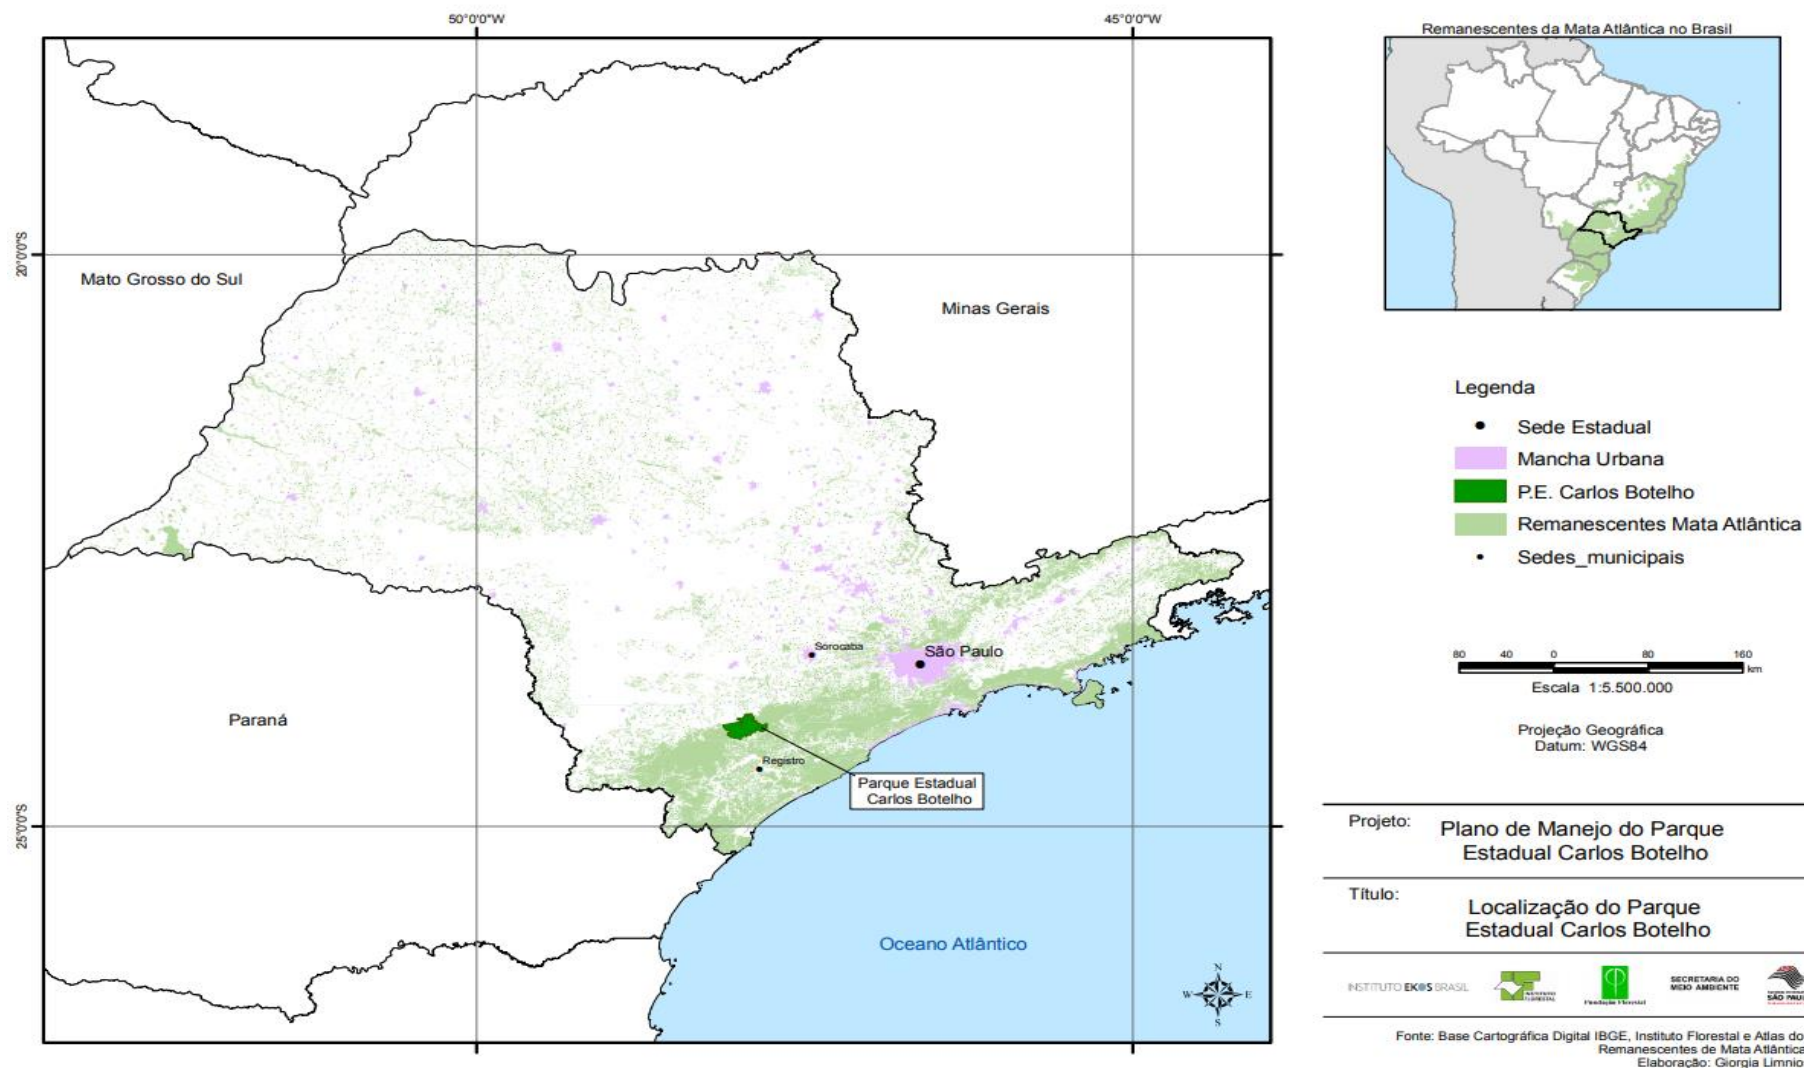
50°0'0"W

45°0'0"W

20°0'0"S

25°0'0"S

Mato Grosso do Sul

Minas Gerais

Paraná

Sorocaba

São Paulo

Registro

Parque Estadual Carlos Botelho

Oceano Atlântico

N
W E
S

Remanescentes da Mata Atlântica no Brasil

Legenda

Sede Estadual
Mancha Urbana
P.E. Carlos Botelho
Remanescentes Mata Atlântica
Sedes_municipais

80 40 0 80 160 km

Escala 1:5.500.000

Projeção Geográfica
Datum: WGS84

Projeto: Plano de Manejo do Parque Estadual Carlos Botelho

Título: Localização do Parque Estadual Carlos Botelho

INSTITUTO EKOS BRASIL

INSTITUTO FLORESTAL

Fundação Florestal

SECRETARIA DO MEIO AMBIENTE

SÃO PAULO

Fonte: Base Cartográfica Digital IBGE, Instituto Florestal e Atlas do Remanescentes de Mata Atlântica
Elaboração: Giorgia Limnio